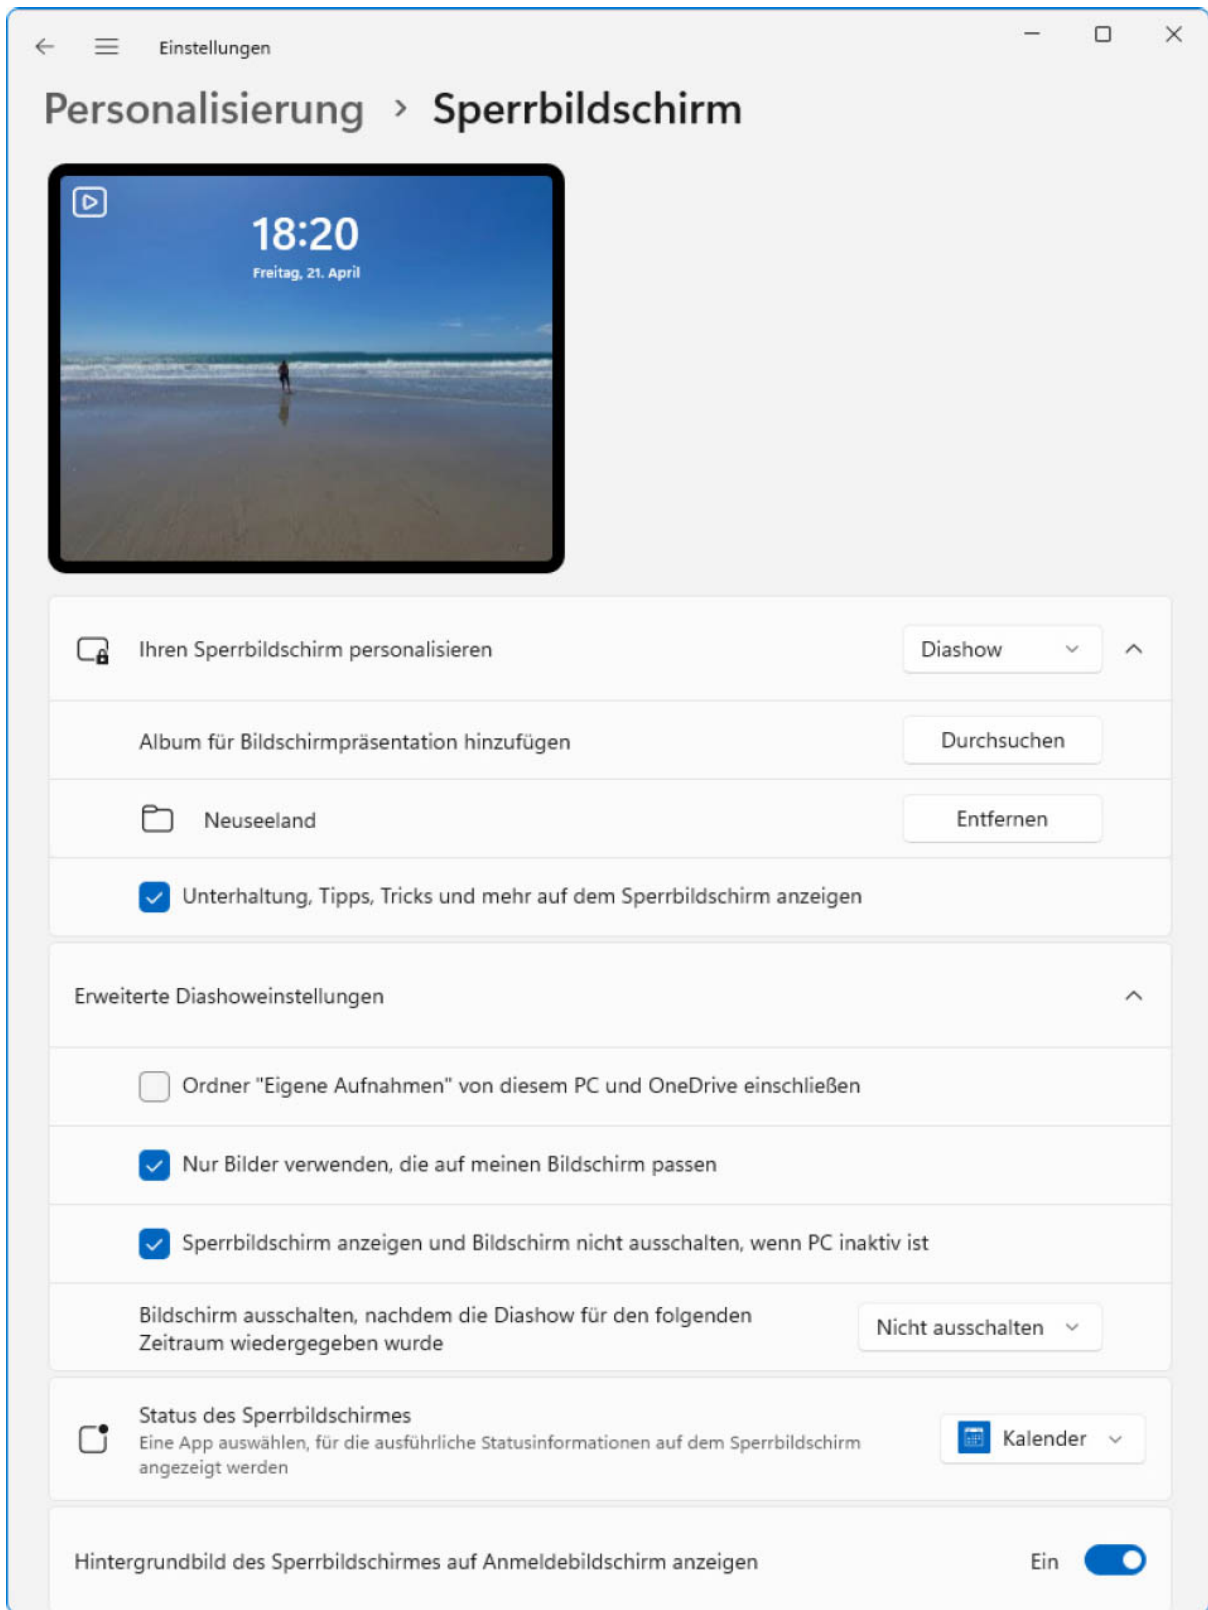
Einstellungen

Personalisierung › Sperrbildschirm

18:20
Freitag, 21. April

Ihren Sperrbildschirm personalisieren
Diashow

Album für Bildschirmpräsentation hinzufügen
Durchsuchen

Neuseeland
Entfernen

Unterhaltung, Tipps, Tricks und mehr auf dem Sperrbildschirm anzeigen

Erweiterte Diashoweinstellungen

Ordner "Eigene Aufnahmen" von diesem PC und OneDrive einschließen

Nur Bilder verwenden, die auf meinen Bildschirm passen

Sperrbildschirm anzeigen und Bildschirm nicht ausschalten, wenn PC inaktiv ist

Bildschirm ausschalten, nachdem die Diashow für den folgenden Zeitraum wiedergegeben wurde
Nicht ausschalten

Status des Sperrbildschirmes
Eine App auswählen, für die ausführliche Statusinformationen auf dem Sperrbildschirm angezeigt werden
Kalender

Hintergrundbild des Sperrbildschirmes auf Anmeldebildschirm anzeigen
Ein